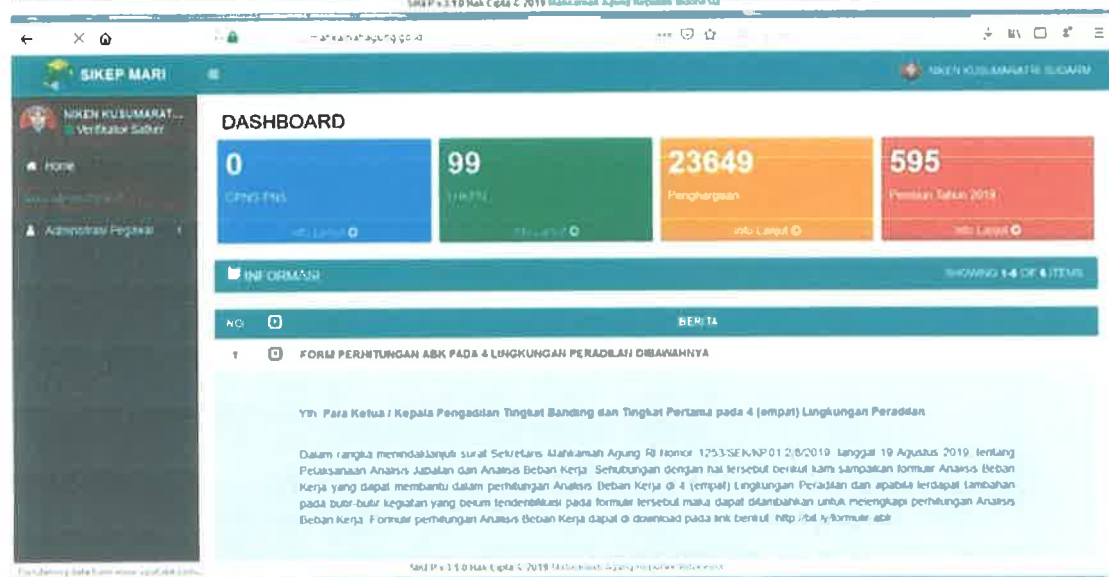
SIKEP v 3.1.0 Hak Cipta © 2019 Mahkamah Agung Republik Indonesia

mahkamahagung.go.id

SIKEP MARI

NIKEN KUSUMARATRI SUDARM

NIKEN KUSUMARAT...
Verifikator Satker

Home

Administrasi Pegawai

DASHBOARD

0
CPNS-PNS
Info Lanjut

99
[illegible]
Info Lanjut

23649
Penghargaan
Info Lanjut

595
Pensiun Tahun 2019
Info Lanjut

INFORMASI

SHOWING 1-6 OF 6 ITEMS

| NO | | BERITA |
|---|---|---|
| 1 | | FORM PERHITUNGAN ABK PADA 4 LINGKUNGAN PERADILAN DIBAWAHNYA |

Yth. Para Ketua / Kepala Pengadilan Tingkat Banding dan Tingkat Pertama pada 4 (empat) Lingkungan Peradilan

Dalam rangka menindaklanjuti surat Sekretaris Mahkamah Agung RI Nomor 1253/SEK/KP.01.2/8/2019 tanggal 19 Agustus 2019 tentang Pelaksanaan Analisis Jabatan dan Analisis Beban Kerja. Sehubungan dengan hal tersebut berikut kami sampaikan formular Analisis Beban Kerja yang dapat membantu dalam perhitungan Analisis Beban Kerja di 4 (empat) Lingkungan Peradilan dan apabila terdapat tambahan pada butir-butir kegiatan yang belum teridentifikasi pada formular tersebut maka dapat ditambahkan untuk melengkapi perhitungan Analisis Beban Kerja. Formulir perhitungan Analisis Beban Kerja dapat di download pada link berikut: http://bit.ly/formulir abk

Transferring data from www.google.com...

SIKEP v 3.1.0 Hak Cipta © 2019 Mahkamah Agung Republik Indonesia